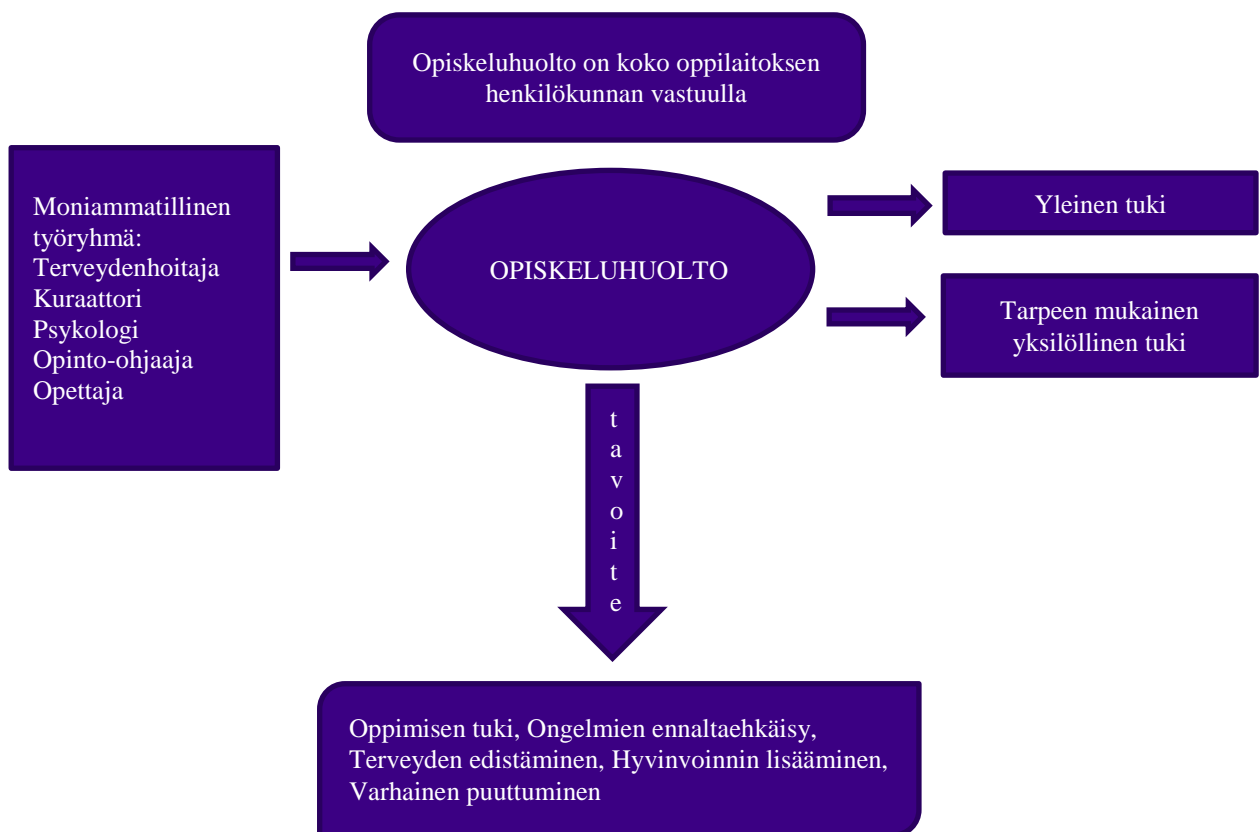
Opiskeluhuolto on koko oppilaitoksen henkilökunnan vastuulla

Moniammatillinen työryhmä:
Terveydenhoitaja
Kuraattori
Psykologi
Opinto-ohjaaja
Opettaja

OPISKELUHUOLTO

Yleinen tuki

Tarpeen mukainen yksilöllinen tuki

tavoite

Oppimisen tuki, Ongelmien ennaltaehkäisy, Terveyden edistäminen, Hyvinvoinnin lisääminen, Varhainen puuttuminen